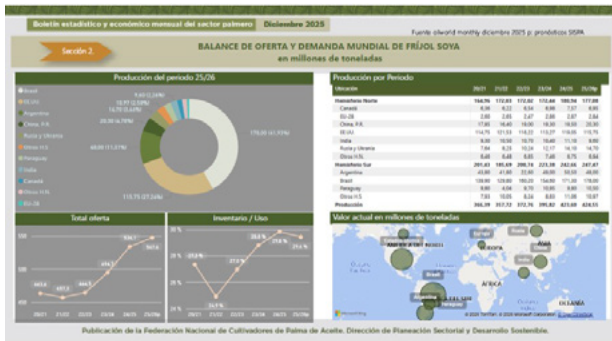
Boletín estadístico y económico mensual del sector palmero | Diciembre 2025

Fuente oilworld monthly diciembre 2025 p: pronósticos SISPA

Sección 2

BALANCE DE OFERTA Y DEMANDA MUNDIAL DE FRÍJOL SOYA
en millones de toneladas

Producción del periodo 25/26

Brasil
EE.UU.
Argentina
China, P.R.
Rusia y Ukrania
Otros H.S.
Paraguay
India
Canadá
Otros H.N.
EU-28

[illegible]
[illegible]
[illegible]
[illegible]
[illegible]
175,00 (41,51%)
115,75 (27,26%)

Producción por Periodo

| Ubicación | 20/21 | 21/22 | 22/23 | 23/24 | 24/25 | 25/26p |
|---|---|---|---|---|---|---|
| Hemisferio Norte | 164,96 | 172,03 | 172,02 | 172,66 | 180,94 | 177,00 |
| Canadá | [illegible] | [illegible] | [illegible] | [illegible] | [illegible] | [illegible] |
| EU-28 | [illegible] | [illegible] | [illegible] | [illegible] | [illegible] | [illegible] |
| China, P.R. | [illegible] | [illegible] | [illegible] | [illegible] | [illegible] | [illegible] |
| EE.UU. | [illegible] | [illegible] | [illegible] | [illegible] | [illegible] | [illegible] |
| India | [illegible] | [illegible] | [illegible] | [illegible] | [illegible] | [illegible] |
| Rusia y Ukrania | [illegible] | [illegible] | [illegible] | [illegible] | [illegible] | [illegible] |
| Otros H.N. | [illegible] | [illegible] | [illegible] | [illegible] | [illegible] | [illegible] |
| Hemisferio Sur | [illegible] | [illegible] | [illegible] | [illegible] | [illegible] | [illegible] |
| Argentina | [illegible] | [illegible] | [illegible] | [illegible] | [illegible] | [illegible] |
| Brasil | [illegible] | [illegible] | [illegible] | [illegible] | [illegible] | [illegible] |
| Paraguay | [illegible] | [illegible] | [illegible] | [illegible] | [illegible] | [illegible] |
| Otros H.S. | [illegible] | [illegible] | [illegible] | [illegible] | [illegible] | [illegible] |
| Producción | 366,39 | 357,72 | 372,76 | 395,82 | 423,60 | 424,51 |

Total oferta

Inventario / Uso

20/21 21/22 22/23 23/24 24/25 25/26p

Valor actual en millones de toneladas

Brasil
ÁFRICA
ASIA
OCEANÍA

Publicación de la Federación Nacional de Cultivadores de Palma de Aceite. Dirección de Planeación Sectorial y Desarrollo Sostenible.